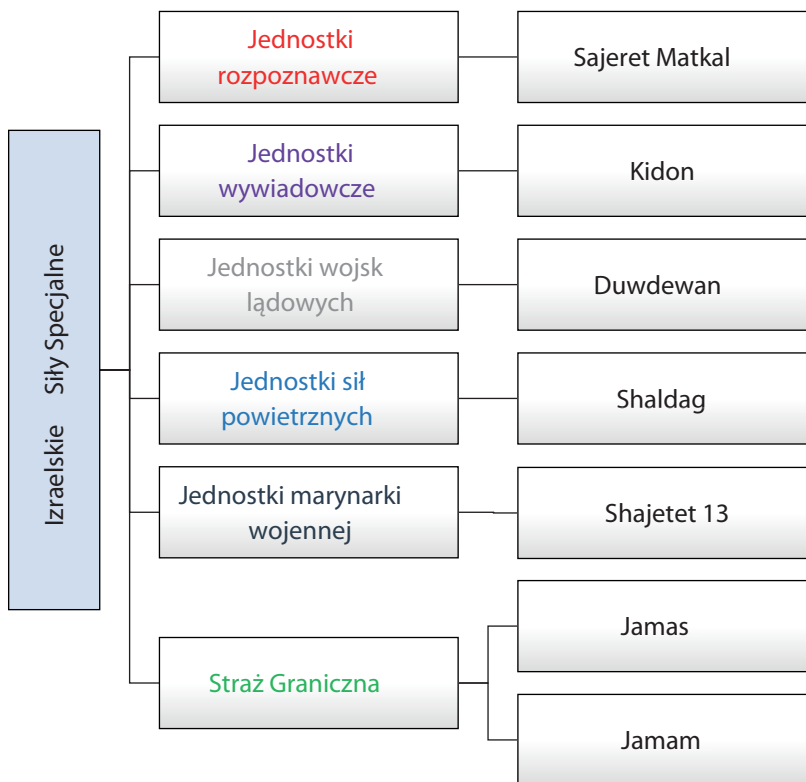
Izraelskie Siły Specjalne

Jednostki rozpoznawcze

Sajeret Matkal

Jednostki wywiadowcze

Kidon

Jednostki wojsk lądowych

Duwdewan

Jednostki sił powietrznych

Shaldag

Jednostki marynarki wojennej

Shajetet 13

Straż Graniczna

Jamas

Jamam